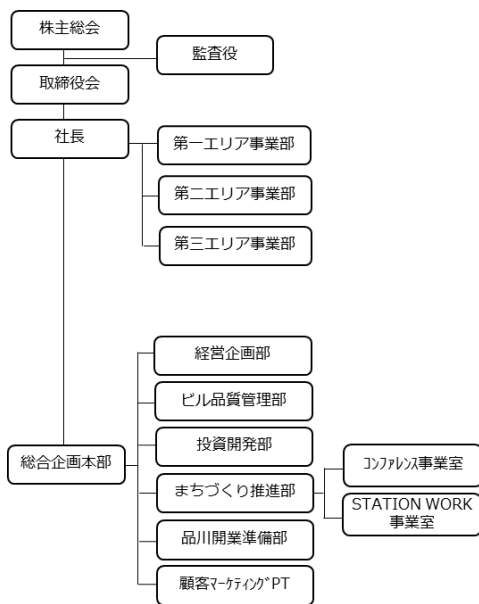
株主総会

監査役

取締役会

社長

第一エリア事業部

第二エリア事業部

第三エリア事業部

総合企画本部

経営企画部

ビル品質管理部

投資開発部

まちづくり推進部

コンファレンス事業室

STATION WORK 事業室

品川開業準備部

顧客マーケティングPT